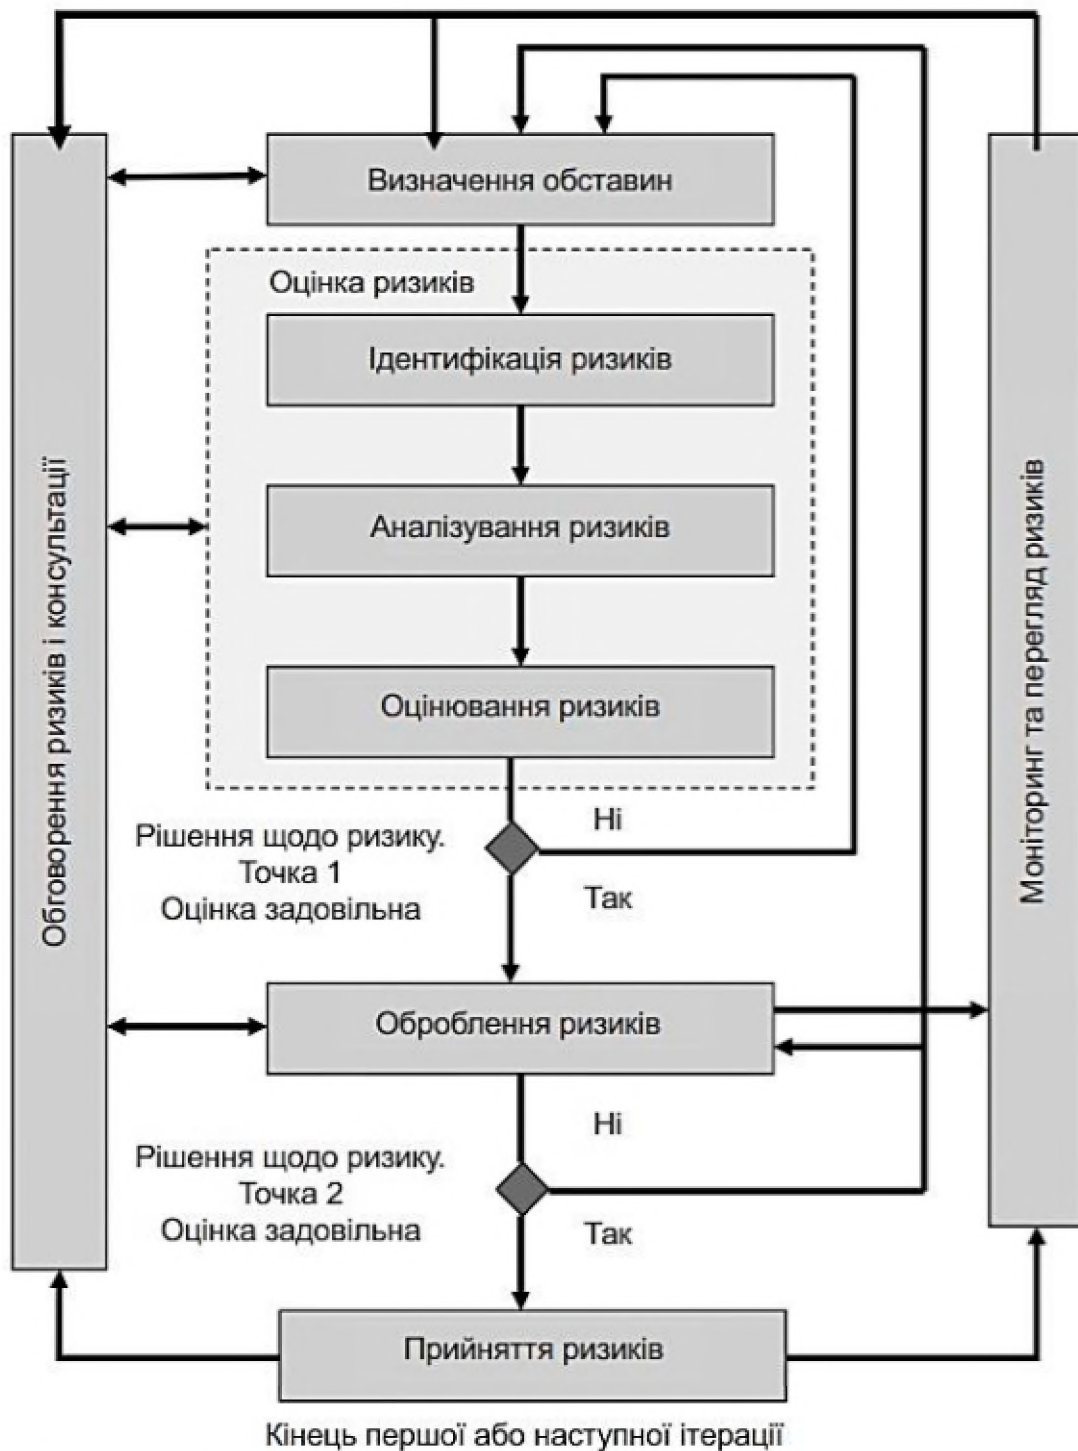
Обговорення ризиків і консультації

Визначення обставин

Оцінка ризиків

Ідентифікація ризиків

Аналізування ризиків

Оцінювання ризиків

Моніторинг та перегляд ризиків

Рішення щодо ризику. Точка 1 Оцінка задовільна

Ні

Так

Оброблення ризиків

Ні

Рішення щодо ризику. Точка 2 Оцінка задовільна

Так

Прийняття ризиків

Кінець першої або наступної ітерації